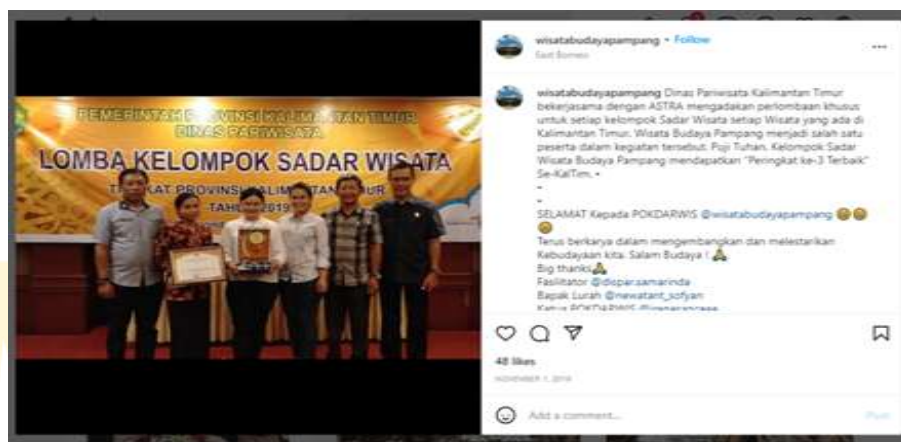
PEMERINTAH PROVINSI KALIMANTAN TIMUR
DINAS PARIWISATA
LOMBA KELOMPOK SADAR WISATA
TINGKAT PROVINSI KALIMANTAN TIMUR
TAHUN 2019

wisatabudayapampang • Follow
East Borneo

wisatabudayapampang Dinas Pariwisata Kalimantan Timur bekerjasama dengan ASTRA mengadakan perlombaan khusus untuk setiap kelompok Sadar Wisata setiap Wisata yang ada di Kalimantan Timur. Wisata Budaya Pampang menjadi salah satu peserta dalam kegiatan tersebut. Puji Tuhan, Kelompok Sadar Wisata Budaya Pampang mendapatkan "Peringkat ke-3 Terbaik" Se-KalTim. •
•
•
SELAMAT Kepada POKDARWIS @wisatabudayapampang 😁😁😁
Terus berkarya dalam mengembangkan dan melestarikan Kebudayaan kita. Salam Budaya ! 🙏
Big thanks🙏
Fasilitator @dispar.samarinda
Bapak Lurah @newatant_sofyan
Ketua POKDARWIS @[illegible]

48 likes
NOVEMBER 7, 2019

Add a comment...
Post